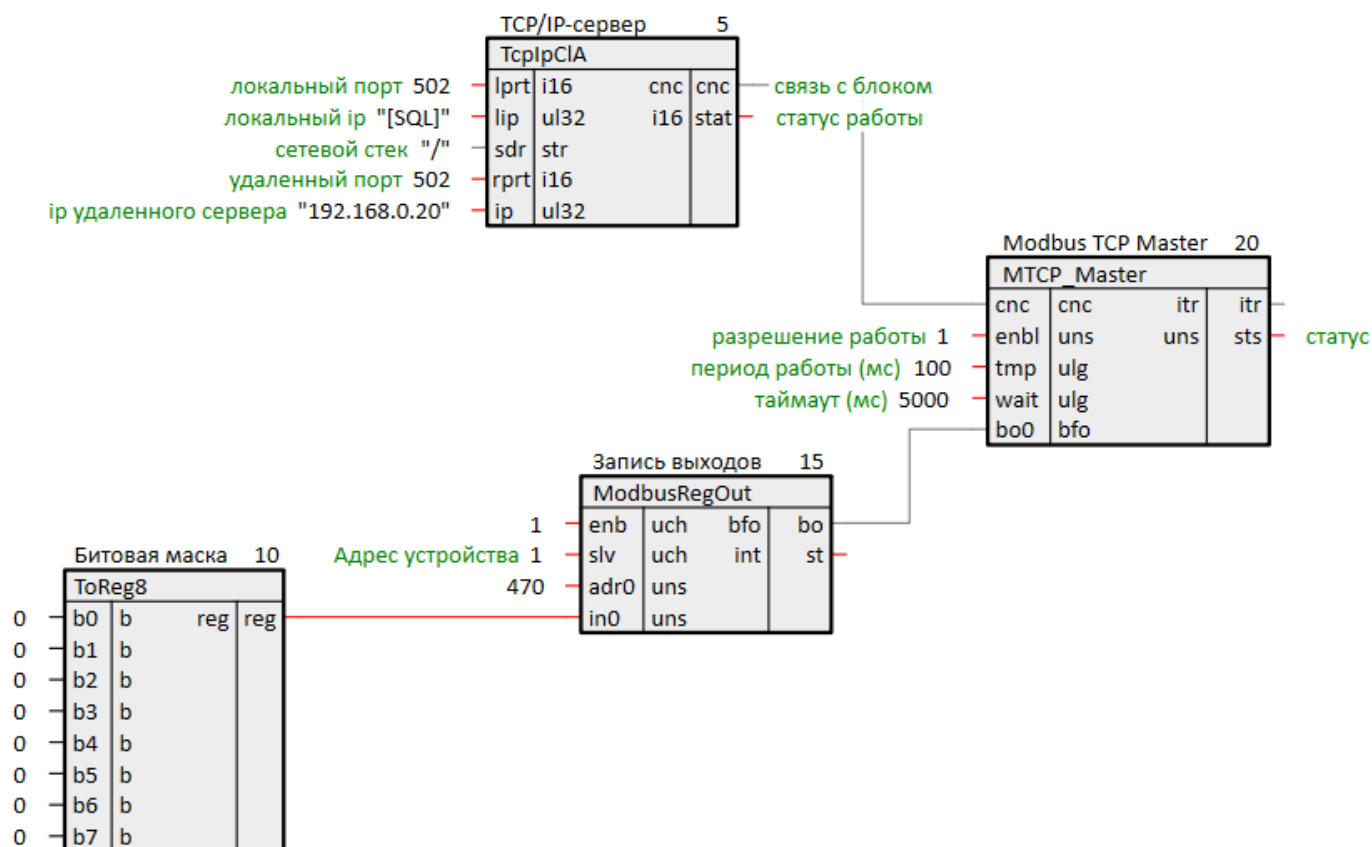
TCP/IP-сервер 5
TcpIpClA

локальный порт 502 lprt i16 cnc cnc связь с блоком
локальный ip "[SQL]" lip ul32 i16 stat статус работы
сетевой стек "/" sdr str
удаленный порт 502 rprt i16
ip удаленного сервера "192.168.0.20" ip ul32

Modbus TCP Master 20
MTCP_Master

cnc cnc itr itr
разрешение работы 1 enbl uns uns sts статус
период работы (мс) 100 tmp ulg
таймаут (мс) 5000 wait ulg
bo0 bfo

Запись выходов 15
ModbusRegOut

1 enb uch bfo bo
Адрес устройства 1 slv uch int st
470 adr0 uns
in0 uns

Битовая маска 10
ToReg8

0 b0 b reg reg
0 b1 b
0 b2 b
0 b3 b
0 b4 b
0 b5 b
0 b6 b
0 b7 b